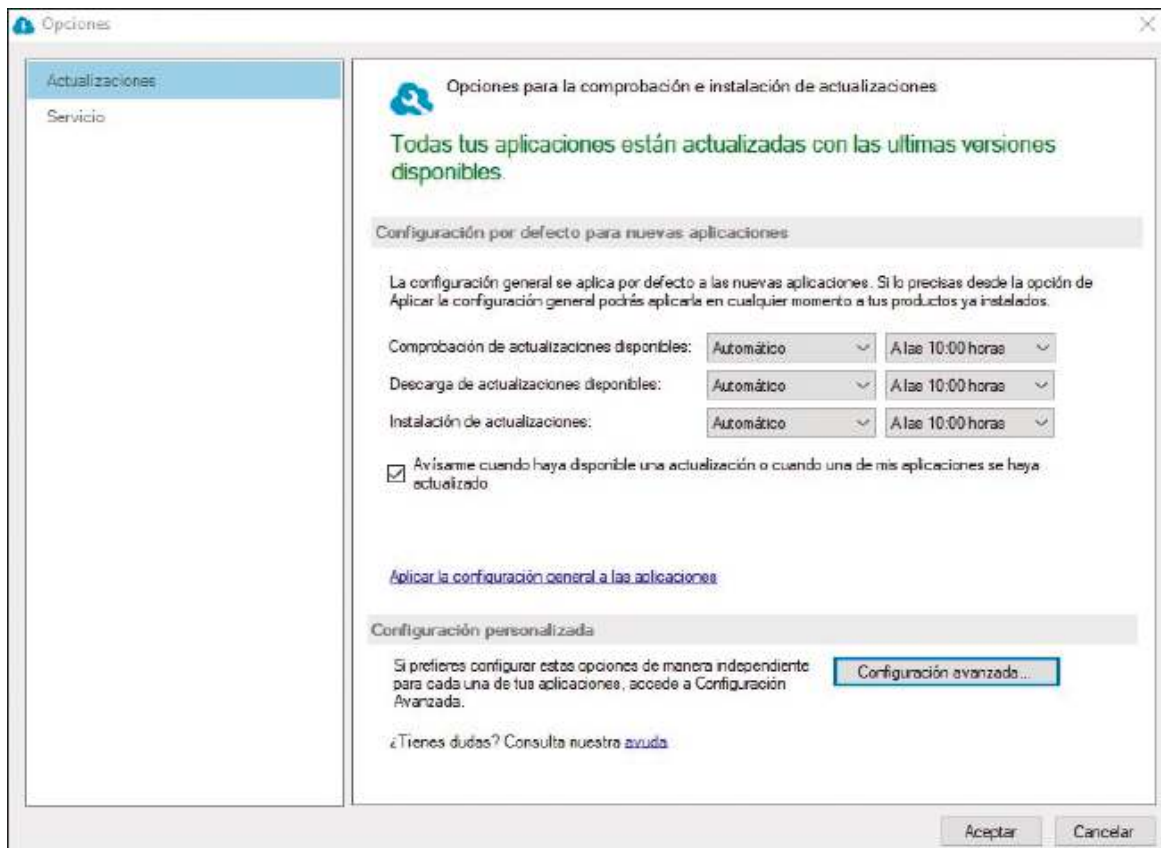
Opciones

Actualizaciones
Servicio

Opciones para la comprobación e instalación de actualizaciones

Todas tus aplicaciones están actualizadas con las ultimas versiones disponibles.

Configuración por defecto para nuevas aplicaciones

La configuración general se aplica por defecto a las nuevas aplicaciones. Si lo precisas desde la opción de Aplicar la configuración general podrás aplicarla en cualquier momento a tus productos ya instalados.

Comprobación de actualizaciones disponibles: Automático A las 10:00 horas
Descarga de actualizaciones disponibles: Automático A las 10:00 horas
Instalación de actualizaciones: Automático A las 10:00 horas

Avísame cuando haya disponible una actualización o cuando una de mis aplicaciones se haya actualizado

Aplicar la configuración general a las aplicaciones

Configuración personalizada

Si prefieres configurar estas opciones de manera independiente para cada una de tus aplicaciones, accede a Configuración Avanzada.

Configuración avanzada...

¿Tienes dudas? Consulta nuestra ayuda

Aceptar Cancelar